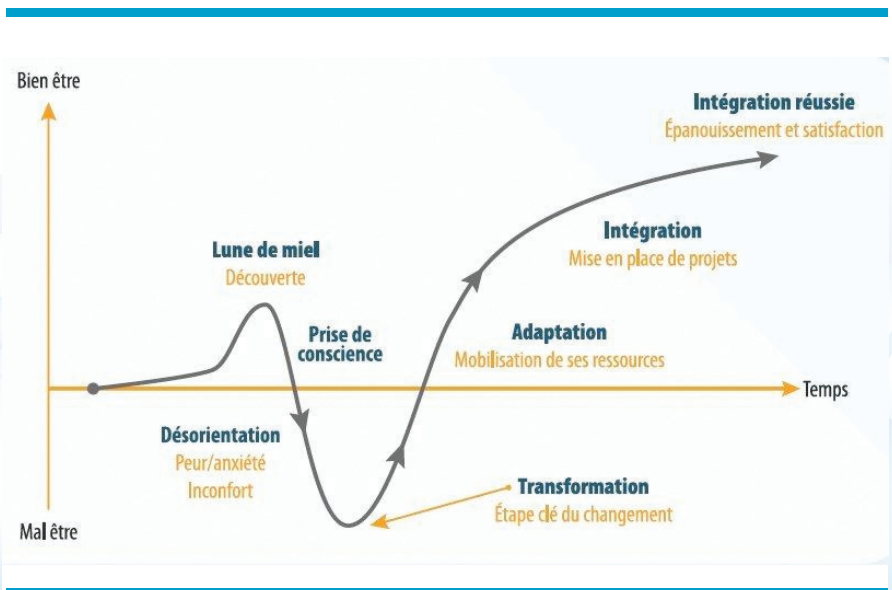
Bien être

Intégration réussie
Épanouissement et satisfaction

Intégration
Mise en place de projets

Lune de miel
Découverte

Prise de conscience

Adaptation
Mobilisation de ses ressources

Temps

Désorientation
Peur/anxiété
Inconfort

Transformation
Étape clé du changement

Mal être